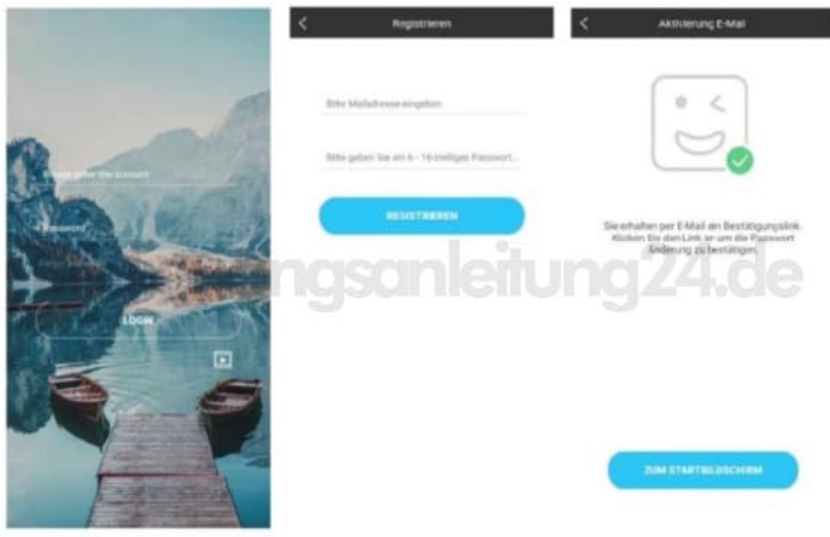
Please enter the account

Password

LOGIN

<

Registrieren

Bitte Mailadresse eingeben

Bitte geben Sie ein 6 - 16-stelliges Passwort...

REGISTRIEREN

<

Aktivierung E-Mail

Sie erhalten per E-Mail ein Bestätigungslink. Klicken Sie den Link an um die Passwort änderung zu bestätigen.

ZUM STARTBILDSCHIRM

ngsanleitung24.de